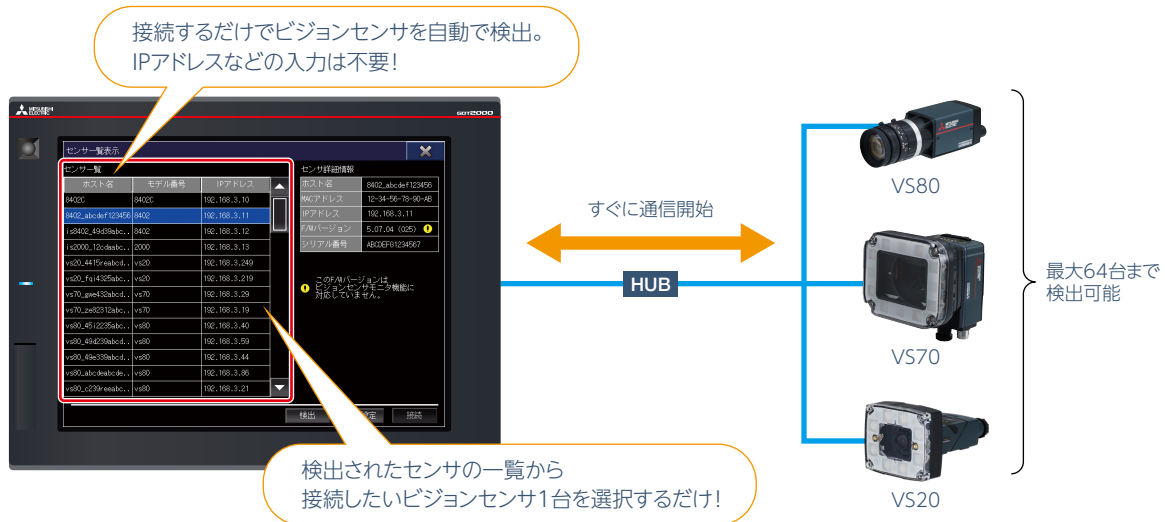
接続するだけでビジョンセンサを自動で検出。
IPアドレスなどの入力は不要!

GOT2000

センサー覧表示

センサ一覧

| ホスト名 | モデル番号 | IPアドレス |
|---|---|---|
| 8402C | 8402C | 192.168.3.10 |
| 8402_abcdef123456 | 8402 | 192.168.3.11 |
| is8402_49d9abc.. | 8402 | 192.168.3.12 |
| is2000_12cdaabc.. | 2000 | 192.168.3.13 |
| vs20_4415reabcd.. | vs20 | 192.168.3.249 |
| vs20_fqi4325abc.. | vs20 | 192.168.3.219 |
| vs70_gwe432abcd.. | vs70 | 192.168.3.29 |
| vs70_ze8231abc.. | vs70 | 192.168.3.19 |
| vs80_45i2235abc.. | vs80 | 192.168.3.40 |
| vs80_49d239abcd.. | vs80 | 192.168.3.59 |
| vs80_49e339abcd.. | vs80 | 192.168.3.44 |
| vs80_abcdeabcde.. | vs80 | 192.168.3.86 |
| vs80_c239reabc.. | vs80 | 192.168.3.21 |

センサ詳細情報

| ホスト名 | 8402_abcdef123456 |
|---|---|
| MACアドレス | 12-34-56-78-90-AB |
| IPアドレス | 192.168.3.11 |
| F/Wバージョン | 5.07.04 (025) |
| シリアル番号 | ABCDEF01234567 |

このF/Wバージョンは ビジョンセンサモニタ機能に 対応していません。

検出 設定 接続

すぐに通信開始

HUB

VS80

VS70

VS20

最大64台まで
検出可能

検出されたセンサの一覧から
接続したいビジョンセンサ1台を選択するだけ!